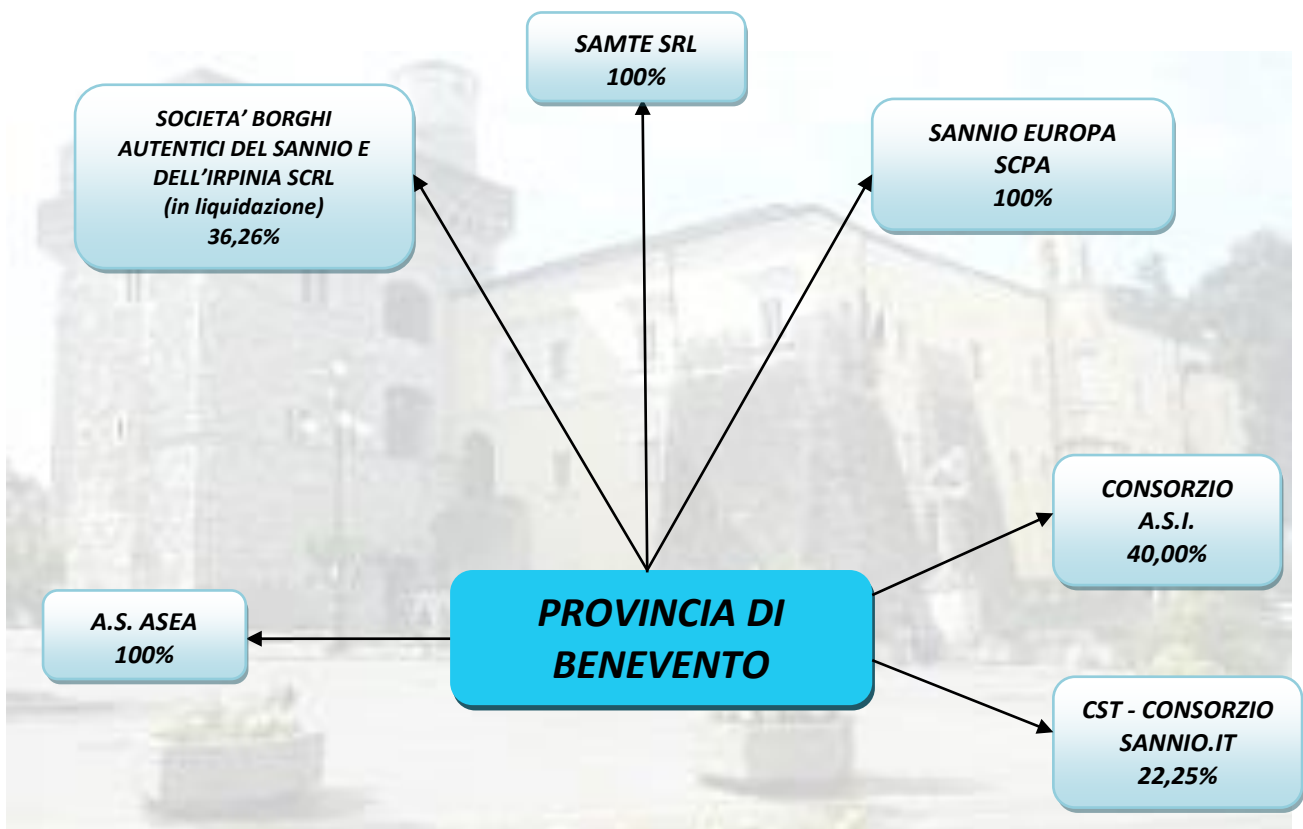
SAMTE SRL
100%

SOCIETA' BORGHI AUTENTICI DEL SANNIO E DELL'IRPINIA SCRL
(in liquidazione)
36,26%

SANNIO EUROPA SCPA
100%

CONSORZIO A.S.I.
40,00%

A.S. ASEA
100%

PROVINCIA DI BENEVENTO

CST - CONSORZIO SANNIO.IT
22,25%